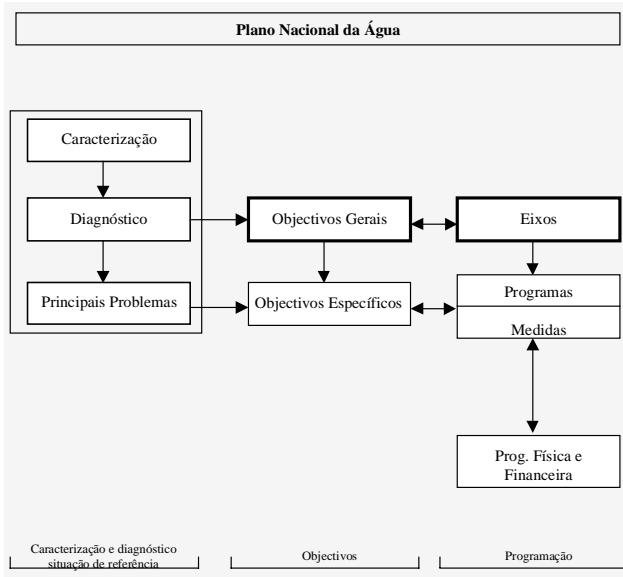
Plano Nacional da Água

Caracterização

Diagnóstico

Principais Problemas

Objectivos Gerais

Objectivos Específicos

Eixos

Programas

Medidas

Prog. Física e Financeira

Caracterização e diagnóstico situação de referência

Objectivos

Programação